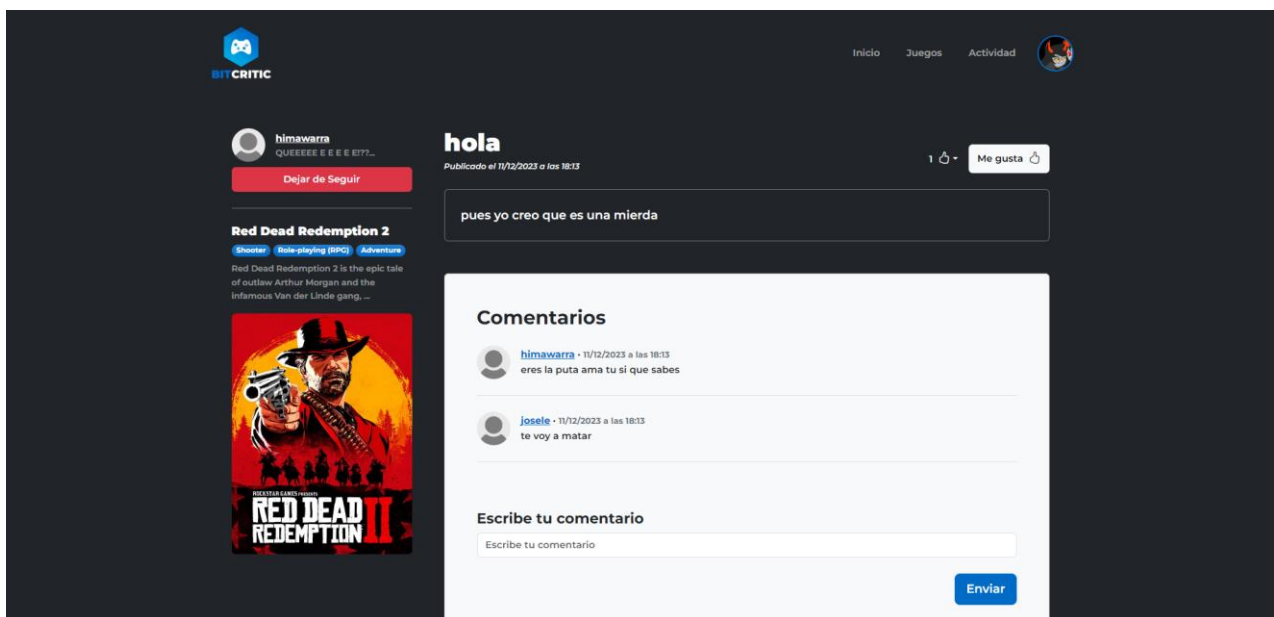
BITCRITIC

Inicio Juegos Actividad

himawarra
QUEEEEE E E E E E!??...
Dejar de Seguir

Red Dead Redemption 2
Shooter Role-playing (RPG) Adventure
Red Dead Redemption 2 is the epic tale of outlaw Arthur Morgan and the infamous Van der Linde gang, ...

ROCKSTAR GAMES PRESENTS
RED DEAD REDEMPTION II

hola
Publicado el 11/12/2023 a las 18:13

1 Me gusta

pues yo creo que es una mierda

Comentarios

himawarra • 11/12/2023 a las 18:13
eres la puta ama tu si que sabes

josele • 11/12/2023 a las 18:13
te voy a matar

Escribe tu comentario
Escribe tu comentario
Enviar